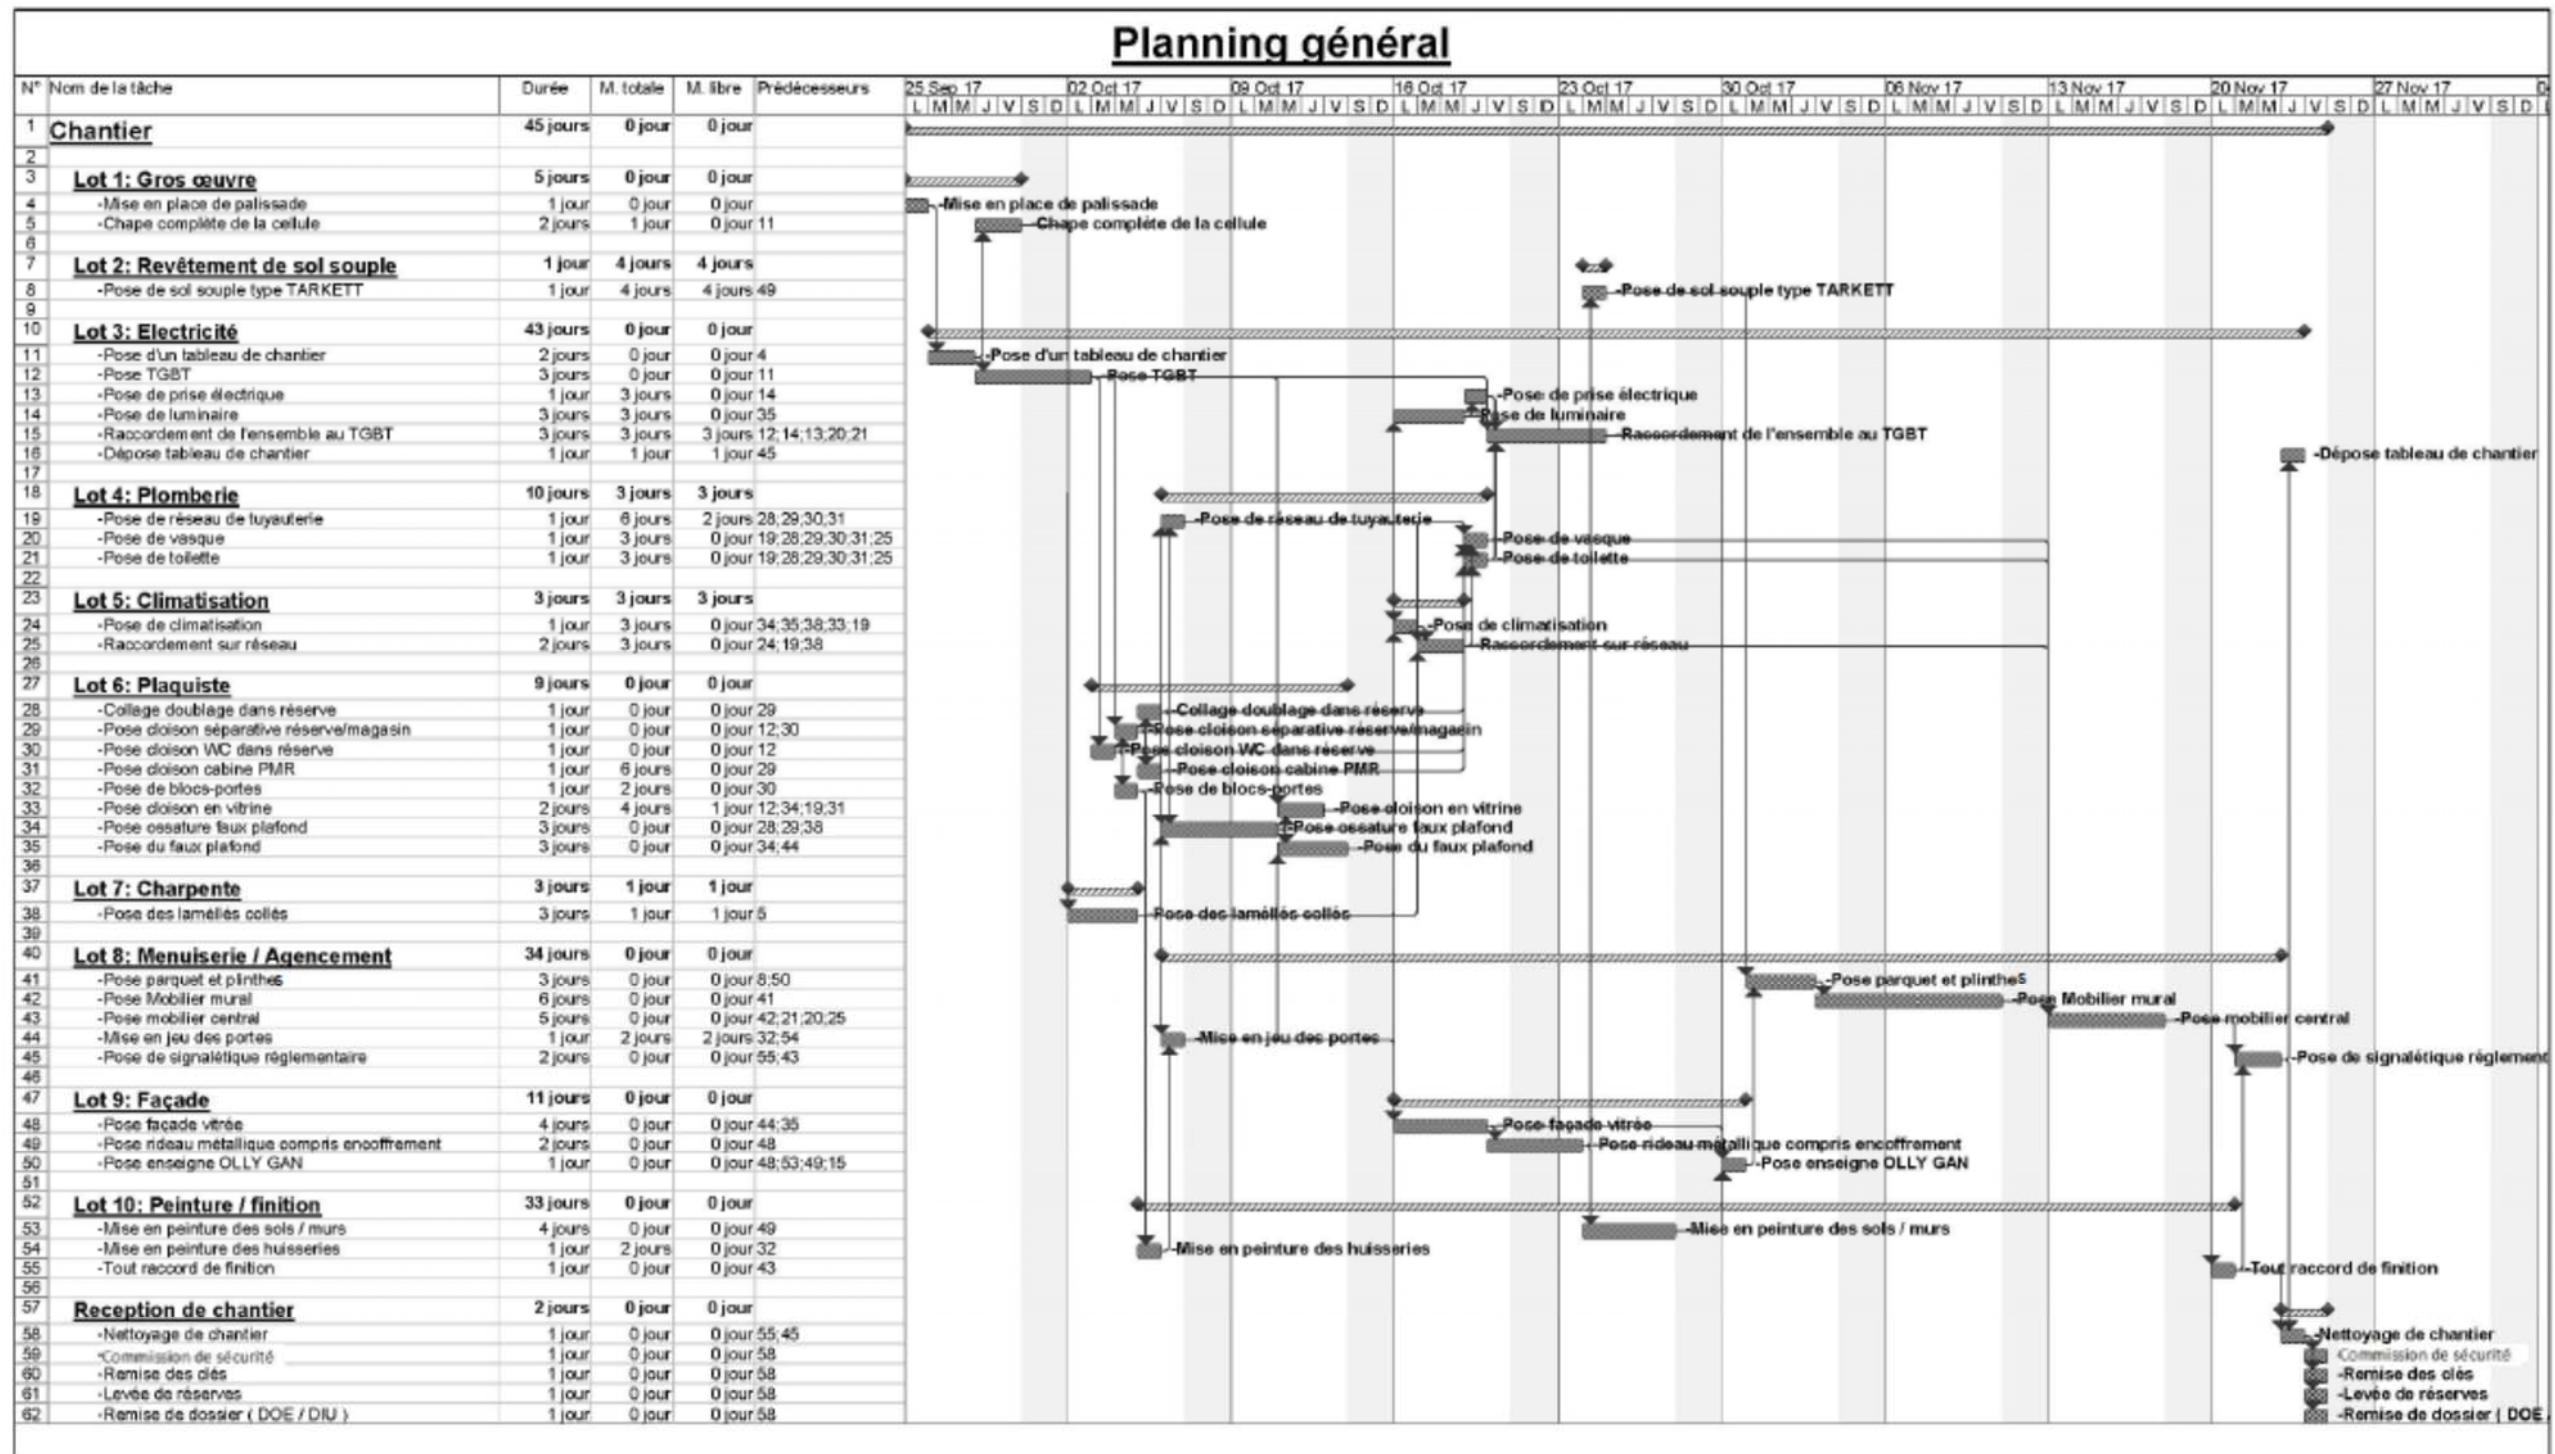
Planning général

| N° | Nom de la tâche | Durée | M. totale | M. libre | Prédécesseurs |
|---|---|---|---|---|---|
| 1 | Chantier | 45 jours | 0 jour | 0 jour | |
| 2 | | | | | |
| 3 | Lot 1: Gros œuvre | 5 jours | 0 jour | 0 jour | |
| 4 | -Mise en place de palissade | 1 jour | 0 jour | 0 jour | |
| 5 | -Chape complète de la cellule | 2 jours | 1 jour | 0 jour | 11 |
| 6 | | | | | |
| 7 | Lot 2: Revêtement de sol souple | 1 jour | 4 jours | 4 jours | |
| 8 | -Pose de sol souple type TARKETT | 1 jour | 4 jours | 4 jours | 49 |
| 9 | | | | | |
| 10 | Lot 3: Electricité | 43 jours | 0 jour | 0 jour | |
| 11 | -Pose d'un tableau de chantier | 2 jours | 0 jour | 0 jour | 4 |
| 12 | -Pose TGBT | 3 jours | 0 jour | 0 jour | 11 |
| 13 | -Pose de prise électrique | 1 jour | 3 jours | 0 jour | 14 |
| 14 | -Pose de luminaire | 3 jours | 3 jours | 0 jour | 35 |
| 15 | -Raccordement de l'ensemble au TGBT | 3 jours | 3 jours | 3 jours | 12;14;13;20;21 |
| 16 | -Dépose tableau de chantier | 1 jour | 1 jour | 1 jour | 45 |
| 17 | | | | | |
| 18 | Lot 4: Plomberie | 10 jours | 3 jours | 3 jours | |
| 19 | -Pose de réseau de tuyauterie | 1 jour | 6 jours | 2 jours | 28;29;30;31 |
| 20 | -Pose de vasque | 1 jour | 3 jours | 0 jour | 19;28;29;30;31;25 |
| 21 | -Pose de toilette | 1 jour | 3 jours | 0 jour | 19;28;29;30;31;25 |
| 22 | | | | | |
| 23 | Lot 5: Climatisation | 3 jours | 3 jours | 3 jours | |
| 24 | -Pose de climatisation | 1 jour | 3 jours | 0 jour | 34;35;38;33;19 |
| 25 | -Raccordement sur réseau | 2 jours | 3 jours | 0 jour | 24;19;38 |
| 26 | | | | | |
| 27 | Lot 6: Plaquiste | 9 jours | 0 jour | 0 jour | |
| 28 | -Collage doublage dans réserve | 1 jour | 0 jour | 0 jour | 29 |
| 29 | -Pose cloison séparative réserve/magasin | 1 jour | 0 jour | 0 jour | 12;30 |
| 30 | -Pose cloison WC dans réserve | 1 jour | 0 jour | 0 jour | 12 |
| 31 | -Pose cloison cabine PMR | 1 jour | 6 jours | 0 jour | 29 |
| 32 | -Pose de blocs-portes | 1 jour | 2 jours | 0 jour | 30 |
| 33 | -Pose cloison en vitrine | 2 jours | 4 jours | 1 jour | 12;34;19;31 |
| 34 | -Pose ossature faux plafond | 3 jours | 0 jour | 0 jour | 28;29;38 |
| 35 | -Pose du faux plafond | 3 jours | 0 jour | 0 jour | 34;44 |
| 36 | | | | | |
| 37 | Lot 7: Charpente | 3 jours | 1 jour | 1 jour | |
| 38 | -Pose des lamellés collés | 3 jours | 1 jour | 1 jour | 5 |
| 39 | | | | | |
| 40 | Lot 8: Menuiserie / Agencement | 34 jours | 0 jour | 0 jour | |
| 41 | -Pose parquet et plinthes | 3 jours | 0 jour | 0 jour | 8;50 |
| 42 | -Pose Mobilier mural | 6 jours | 0 jour | 0 jour | 41 |
| 43 | -Pose mobilier central | 5 jours | 0 jour | 0 jour | 42;21;20;25 |
| 44 | -Mise en jeu des portes | 1 jour | 2 jours | 2 jours | 32;54 |
| 45 | -Pose de signalétique réglementaire | 2 jours | 0 jour | 0 jour | 55;43 |
| 46 | | | | | |
| 47 | Lot 9: Façade | 11 jours | 0 jour | 0 jour | |
| 48 | -Pose façade vitrée | 4 jours | 0 jour | 0 jour | 44;35 |
| 49 | -Pose rideau métallique compris encoffrement | 2 jours | 0 jour | 0 jour | 48 |
| 50 | -Pose enseigne OLLY GAN | 1 jour | 0 jour | 0 jour | 48;53;49;15 |
| 51 | | | | | |
| 52 | Lot 10: Peinture / finition | 33 jours | 0 jour | 0 jour | |
| 53 | -Mise en peinture des sols / murs | 4 jours | 0 jour | 0 jour | 49 |
| 54 | -Mise en peinture des huisseries | 1 jour | 2 jours | 0 jour | 32 |
| 55 | -Tout raccord de finition | 1 jour | 0 jour | 0 jour | 43 |
| 56 | | | | | |
| 57 | Reception de chantier | 2 jours | 0 jour | 0 jour | |
| 58 | -Nettoyage de chantier | 1 jour | 0 jour | 0 jour | 55;45 |
| 59 | -Commission de sécurité | 1 jour | 0 jour | 0 jour | 58 |
| 60 | -Remise des clés | 1 jour | 0 jour | 0 jour | 58 |
| 61 | -Levée de réserves | 1 jour | 0 jour | 0 jour | 58 |
| 62 | -Remise de dossier ( DOE / DIU ) | 1 jour | 0 jour | 0 jour | 58 |

25 Sep 17 | 02 Oct 17 | 09 Oct 17 | 16 Oct 17 | 23 Oct 17 | 30 Oct 17 | 06 Nov 17 | 13 Nov 17 | 20 Nov 17 | 27 Nov 17
L M M J V S D

-Mise en place de palissade
-Chape complète de la cellule
-Pose de sol souple type TARKETT
-Pose d'un tableau de chantier
-Pose TGBT
-Pose de prise électrique
-Pose de luminaire
-Raccordement de l'ensemble au TGBT
-Dépose tableau de chantier
-Pose de réseau de tuyauterie
-Pose de vasque
-Pose de toilette
-Pose de climatisation
-Raccordement sur réseau
-Collage doublage dans réserve
-Pose cloison séparative réserve/magasin
-Pose cloison WC dans réserve
-Pose cloison cabine PMR
-Pose de blocs-portes
-Pose cloison en vitrine
-Pose ossature faux plafond
-Pose du faux plafond
-Pose des lamellés collés
-Pose parquet et plinthes
-Pose Mobilier mural
-Pose mobilier central
-Mise en jeu des portes
-Pose de signalétique réglemen
-Pose façade vitrée
-Pose rideau métallique compris encoffrement
-Pose enseigne OLLY GAN
-Mise en peinture des sols / murs
-Mise en peinture des huisseries
-Tout raccord de finition
-Nettoyage de chantier
Commission de sécurité
-Remise des clés
-Levée de réserves
-Remise de dossier ( DOE